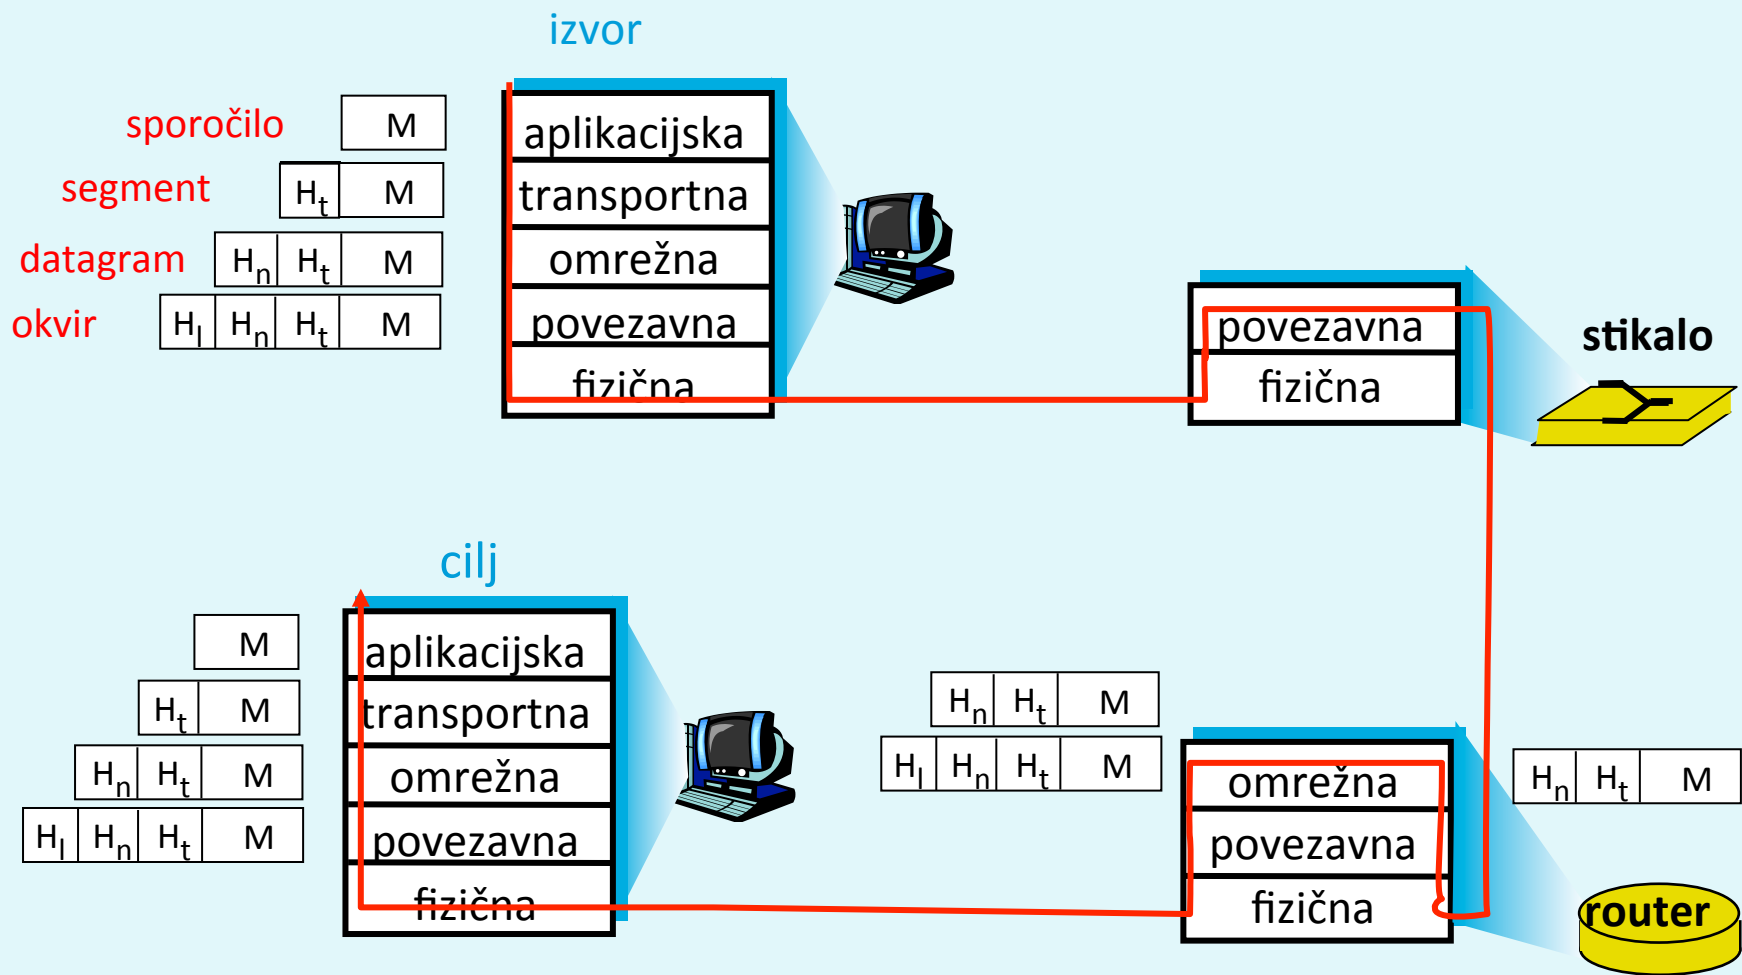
izvor

sporočilo
segment
datagram
okvir

| M |
|---|

| $H_t$ | M |
|---|---|

| $H_n$ | $H_t$ | M |
|---|---|---|

| $H_l$ | $H_n$ | $H_t$ | M |
|---|---|---|---|

aplikacijska
transportna
omrežna
povezavna
fizična

povezavna
fizična

stikalo

cilj

| M |
|---|

| $H_t$ | M |
|---|---|

| $H_n$ | $H_t$ | M |
|---|---|---|

| $H_l$ | $H_n$ | $H_t$ | M |
|---|---|---|---|

aplikacijska
transportna
omrežna
povezavna
fizična

| $H_n$ | $H_t$ | M |
|---|---|---|

| $H_l$ | $H_n$ | $H_t$ | M |
|---|---|---|---|

omrežna
povezavna
fizična

| $H_n$ | $H_t$ | M |
|---|---|---|

router